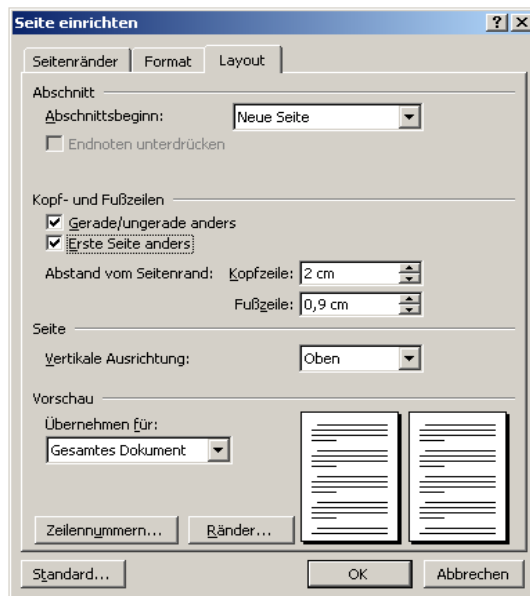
Seite einrichten

?

X

Seitenränder

Format

Layout

Abschnitt

Abschnittsbeginn:

Neue Seite

Endnoten unterdrücken

Kopf- und Fußzeilen

Gerade/ungerade anders

Erste Seite anders

Abstand vom Seitenrand:

Kopfzeile:

2 cm

Fußzeile:

0,9 cm

Seite

Vertikale Ausrichtung:

Oben

Vorschau

Übernehmen für:

Gesamtes Dokument

Zeilennummern...

Ränder...

Standard...

OK

Abbrechen